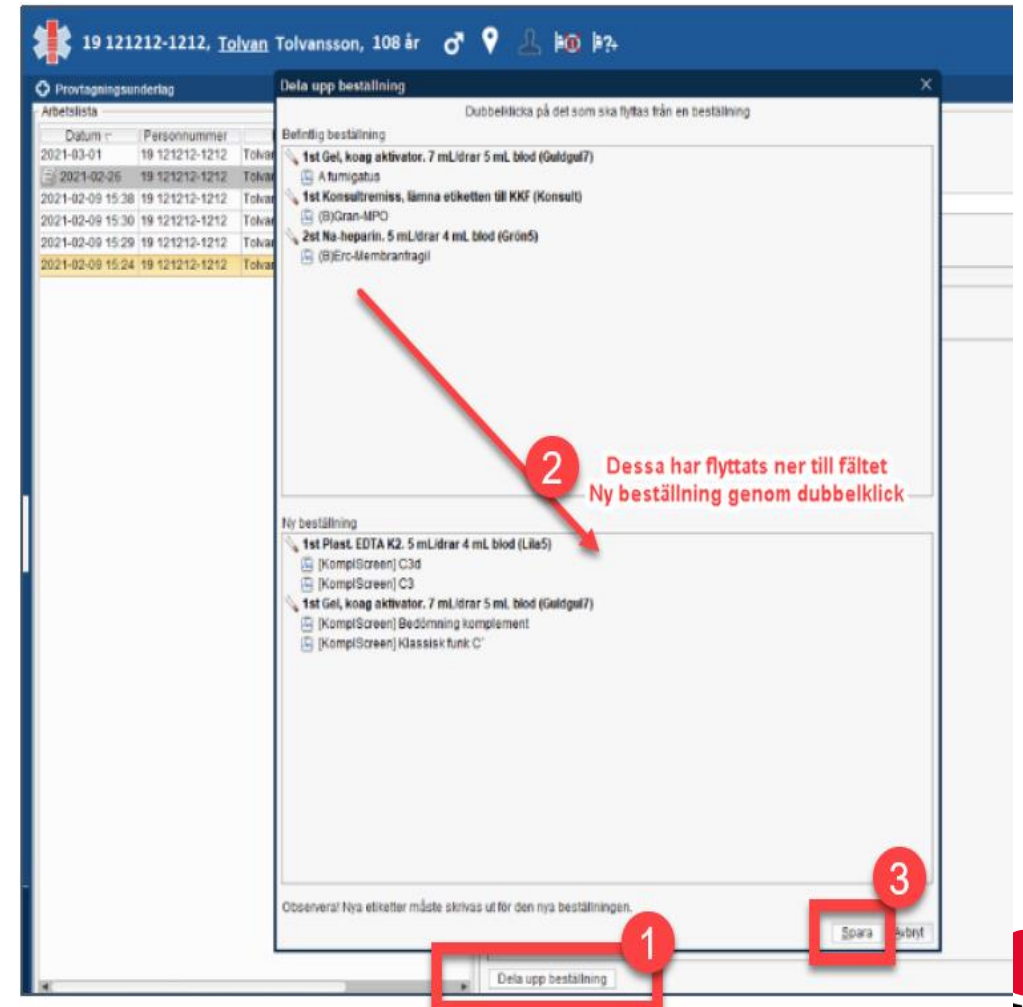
19 121212-1212, Tolvan Tolvansson, 108 år

Provtagningsunderlag

Arbetslista

| Datum | Personnummer | |
|---|---|---|
| 2021-03-01 | 19 121212-1212 | Tolvan |
| 2021-02-26 | 19 121212-1212 | Tolvan |
| 2021-02-09 15:38 | 19 121212-1212 | Tolvan |
| 2021-02-09 15:30 | 19 121212-1212 | Tolvan |
| 2021-02-09 15:29 | 19 121212-1212 | Tolvan |
| 2021-02-09 15:24 | 19 121212-1212 | Tolvan |

Dela upp beställning

Dubbelklicka på det som ska flyttas från en beställning

Befintlig beställning

1st Gel, koag aktivator. 7 mL/drar 5 mL blod (Guldgul7)
A fumigatus
1st Konsultremiss, lämna etiketten till KKF (Konsult)
(B)Gran-MPO
2st Na-heparin. 5 mL/drar 4 mL blod (Grön5)
(B)Erc-Membranfragil

2

Dessa har flyttats ner till fältet Ny beställning genom dubbelklick

Ny beställning

1st Plast. EDTA K2. 5 mL/drar 4 mL blod (Lila5)
[KomplScreen] C3d
[KomplScreen] C3
1st Gel, koag aktivator. 7 mL/drar 5 mL blod (Guldgul7)
[KomplScreen] Bedömning komplement
[KomplScreen] Klassisk funk C'

Observera! Nya etiketter måste skrivas ut för den nya beställningen.

3

Spara

Avbryt

1

Dela upp beställning